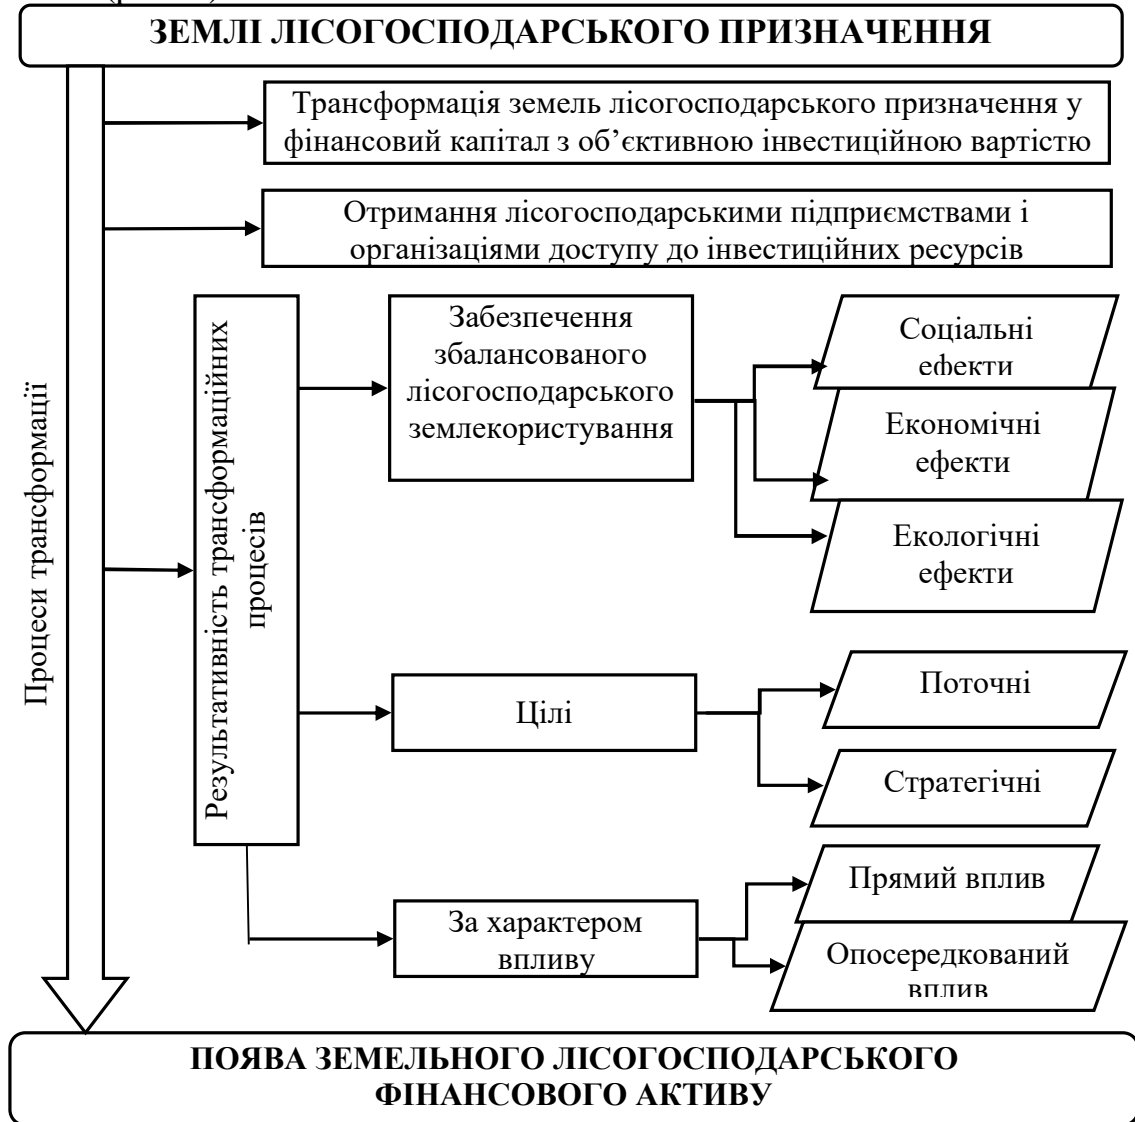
ЗЕМЛІ ЛІСОГОСПОДАРСЬКОГО ПРИЗНАЧЕННЯ

Процеси трансформації

Трансформація земель лісогосподарського призначення у фінансовий капітал з об’єктивною інвестиційною вартістю

Отримання лісогосподарськими підприємствами і організаціями доступу до інвестиційних ресурсів

Результативність трансформаційних процесів

Забезпечення збалансованого лісогосподарського землекористування

Соціальні ефекти

Економічні ефекти

Екологічні ефекти

Цілі

Поточні

Стратегічні

За характером впливу

Прямий вплив

Опосередкований вплив

ПОЯВА ЗЕМЕЛЬНОГО ЛІСОГОСПОДАРСЬКОГО ФІНАНСОВОГО АКТИВУ